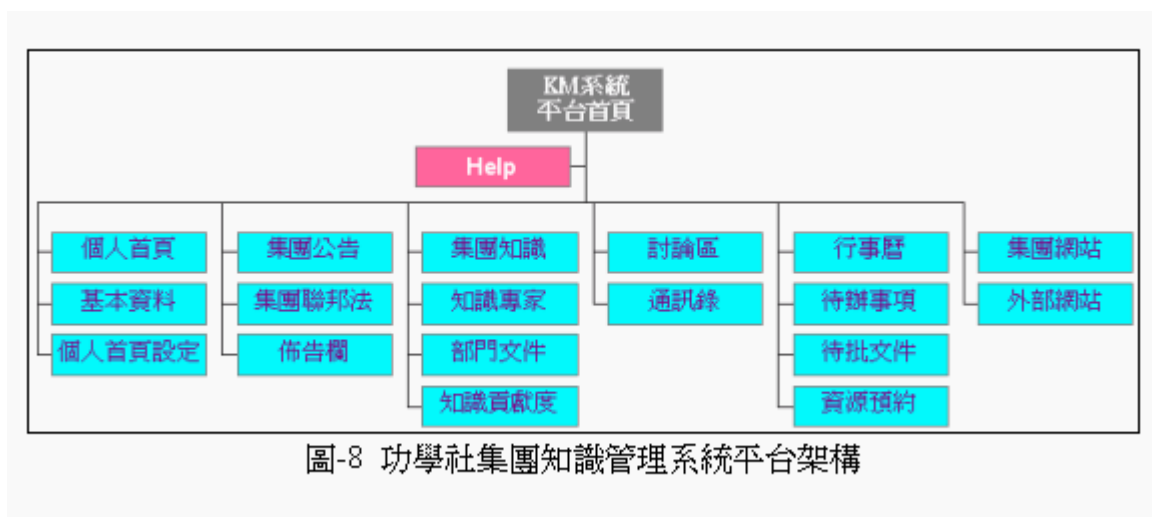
KM系統
平台首頁

Help

個人首頁
基本資料
個人首頁設定

集團公告
集團聯邦法
佈告欄

集團知識
知識專家
部門文件
知識貢獻度

討論區
通訊錄

行事曆
待辦事項
待批文件
資源預約

集團網站
外部網站

圖-8 功學社集團知識管理系統平台架構